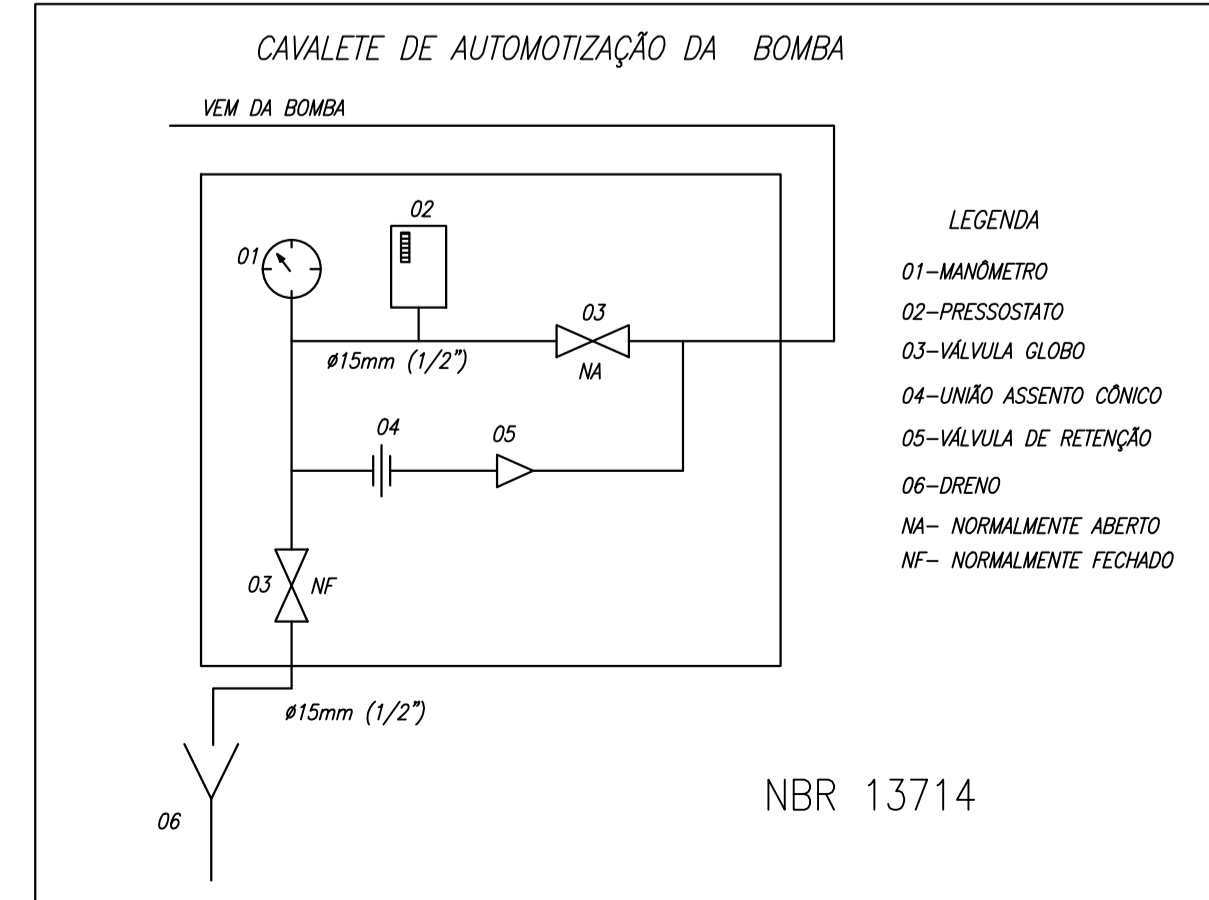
CAVALETE DE AUTOMOTIZAÇÃO DA BOMBA

VEM DA BOMBA

02

01

03

ø15mm (1/2")

NA

04

05

03

NF

ø15mm (1/2")

06

LEGENDA

01–MANÔMETRO

02–PRESSOSTATO

03–VÁLVULA GLOBO

04–UNIÃO ASSENTO CÔNICO

05–VÁLVULA DE RETENÇÃO

06–DRENO

NA– NORMALMENTE ABERTO

NF– NORMALMENTE FECHADO

NBR 13714